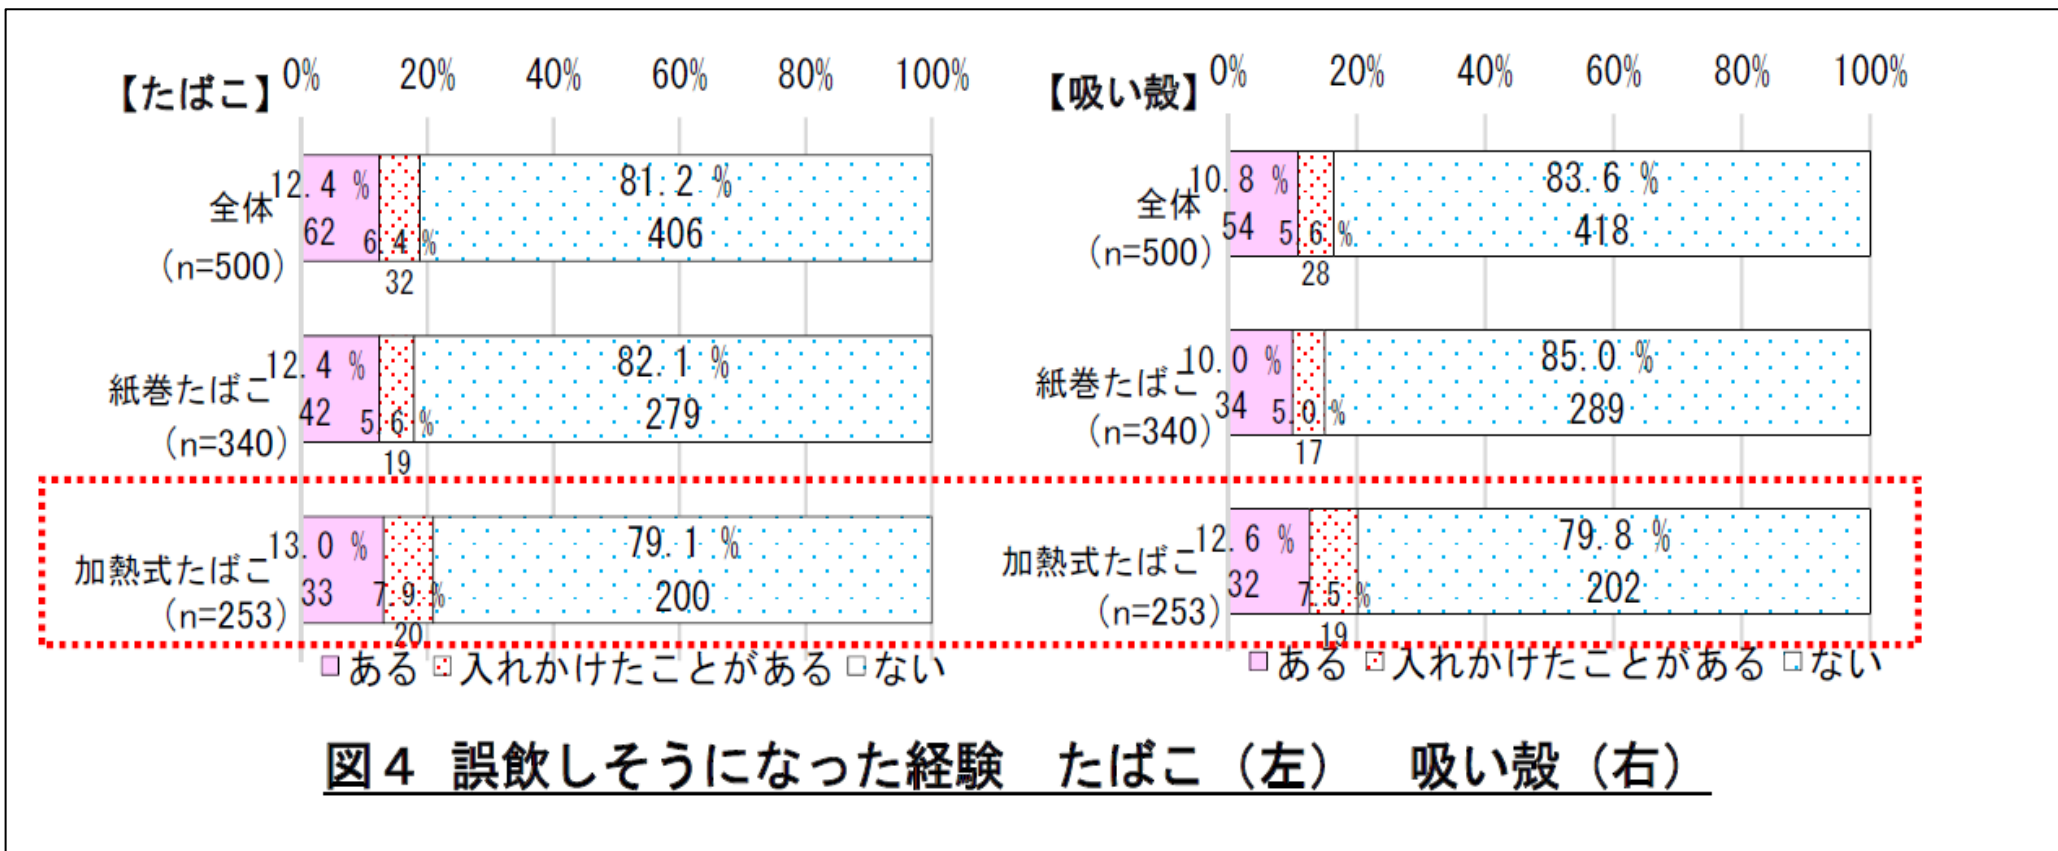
【たばこ】 0% 20% 40% 60% 80% 100%

全体 (n=500) 12.4 % 62 6.4 % 32 81.2 % 406

紙巻たばこ (n=340) 12.4 % 42 5.6 % 19 82.1 % 279

加熱式たばこ (n=253) 13.0 % 33 7.9 % 20 79.1 % 200

□ある □入れかけたことがある □ない

【吸い殻】 0% 20% 40% 60% 80% 100%

全体 (n=500) 10.8 % 54 5.6 % 28 83.6 % 418

紙巻たばこ (n=340) 10.0 % 34 5.0 % 17 85.0 % 289

加熱式たばこ (n=253) 12.6 % 32 7.5 % 19 79.8 % 202

□ある □入れかけたことがある □ない

図４ 誤飲しそうになった経験 たばこ（左） 吸い殻（右）